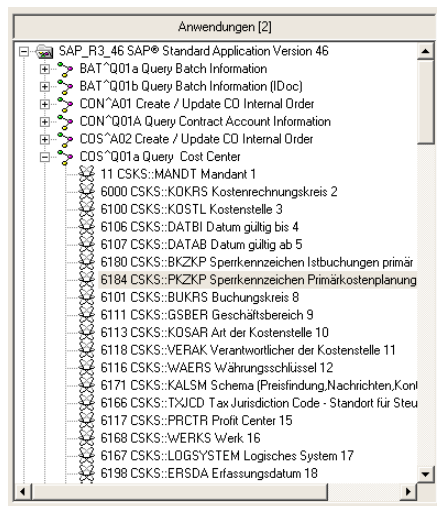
Anwendungen [2]

SAP_R3_46 SAP® Standard Application Version 46
BAT^Q01a Query Batch Information
BAT^Q01b Query Batch Information (IDoc)
CON^A01 Create / Update CO Internal Order
CON^Q01A Query Contract Account Information
COS^A02 Create / Update CO Internal Order
COS^Q01a Query Cost Center
11 CSKS::MANDT Mandant 1
6000 CSKS::KOKRS Kostenrechnungskreis 2
6100 CSKS::KOSTL Kostenstelle 3
6106 CSKS::DATBI Datum gültig bis 4
6107 CSKS::DATAB Datum gültig ab 5
6180 CSKS::BKZKP Sperrkennzeichen Istbuchungen primär
6184 CSKS::PKZKP Sperrkennzeichen Primärkostenplanung
6101 CSKS::BUKRS Buchungskreis 8
6111 CSKS::GSBER Geschäftsbereich 9
6113 CSKS::KOSAR Art der Kostenstelle 10
6118 CSKS::VERAK Verantwortlicher der Kostenstelle 11
6116 CSKS::WAERS Währungsschlüssel 12
6171 CSKS::KALSM Schema (Preisfindung,Nachrichten,Kont
6166 CSKS::TXJCD Tax Jurisdiction Code - Standort für Steu
6117 CSKS::PRCTR Profit Center 15
6168 CSKS::WERKS Werk 16
6167 CSKS::LOGSYSTEM Logisches System 17
6198 CSKS::ERSDA Erfassungsdatum 18